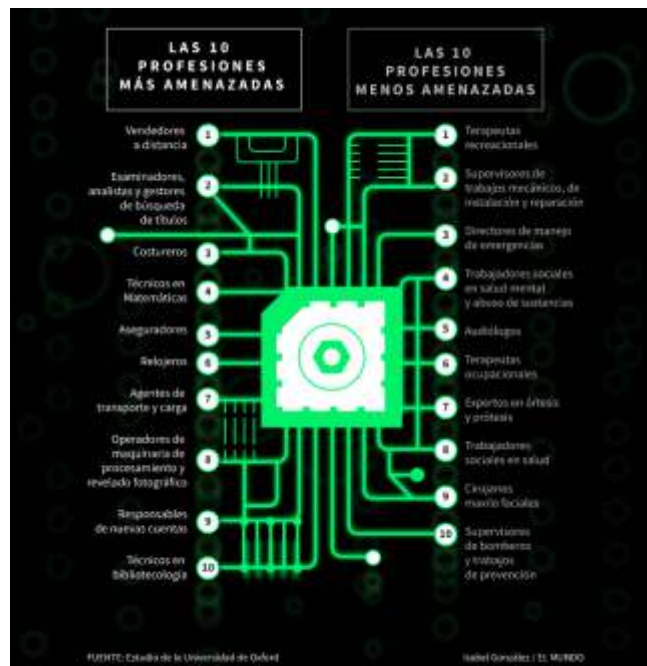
LAS 10 PROFESIONES MÁS AMENAZADAS

1 Vendedores a distancia
2 Examinadores, analistas y gestores de búsqueda de títulos
3 Costureros
4 Técnicos en Matemáticas
5 Aseguradores
6 Relojeros
7 Agentes de transporte y carga
8 Operadores de maquinaria de procesamiento y revelado fotográfico
9 Responsables de nuevas cuentas
10 Técnicos en bibliotecología

LAS 10 PROFESIONES MENOS AMENAZADAS

1 Terapeutas recreacionales
2 Supervisores de trabajos mecánicos, de instalación y reparación
3 Directores de manejo de emergencias
4 Trabajadores sociales en salud mental y abuso de sustancias
5 Audiólogos
6 Terapeutas ocupacionales
7 Expertos en órtesis y prótesis
8 Trabajadores sociales en salud
9 Cirujanos maxilo faciales
10 Supervisores de bomberos y trabajos de prevención

FUENTE: Estudio de la Universidad de Oxford

Isabel González / EL MUNDO